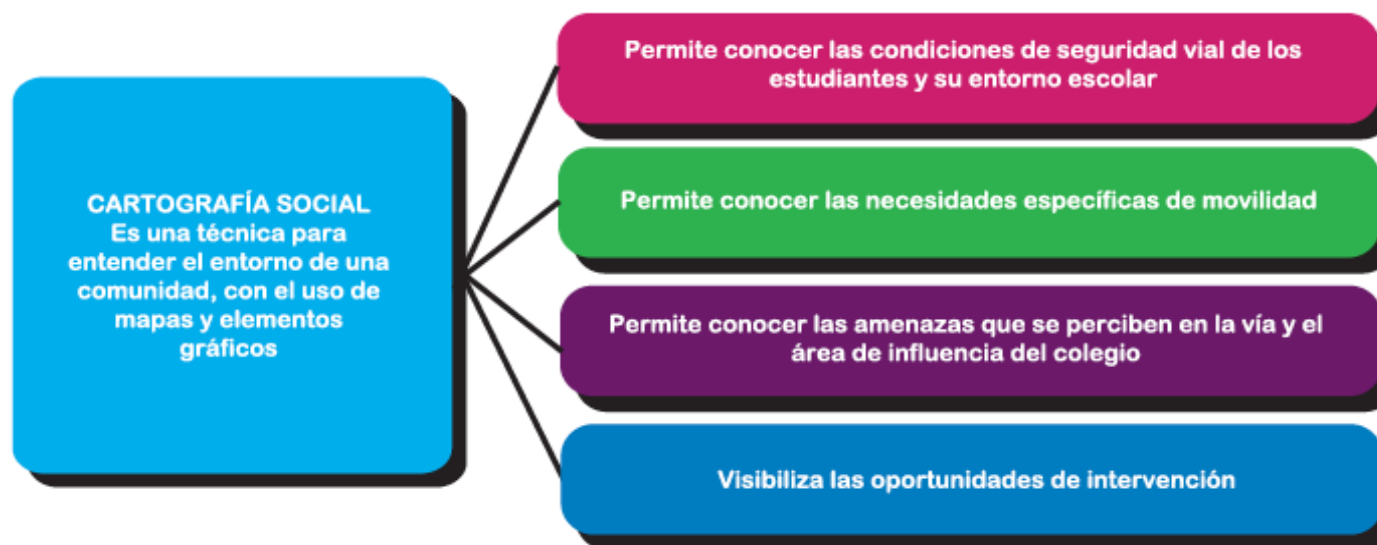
CARTOGRAFÍA SOCIAL
Es una técnica para entender el entorno de una comunidad, con el uso de mapas y elementos gráficos

Permite conocer las condiciones de seguridad vial de los estudiantes y su entorno escolar

Permite conocer las necesidades específicas de movilidad

Permite conocer las amenazas que se perciben en la vía y el área de influencia del colegio

Visibiliza las oportunidades de intervención